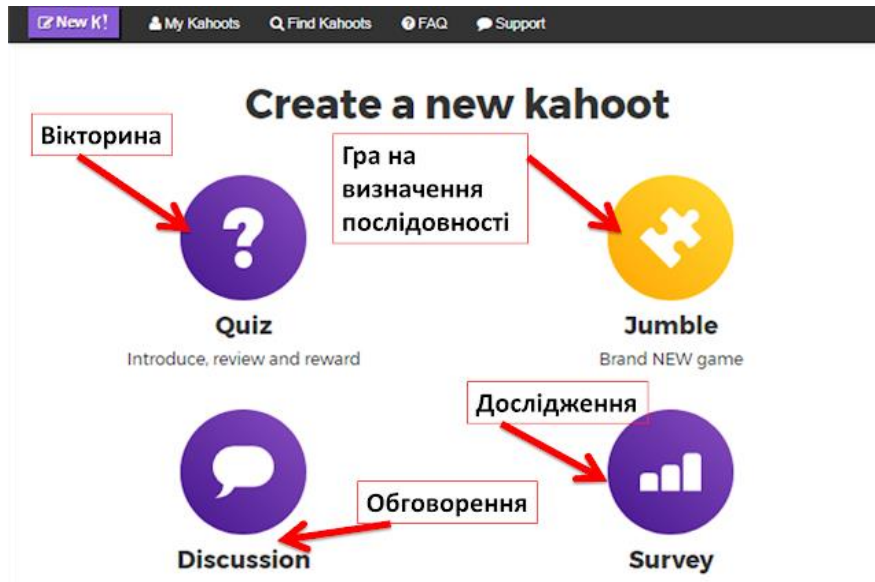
New K! My Kahoots Find Kahoots FAQ Support

Create a new kahoot

Вікторина

Гра на визначення послідовності

Quiz
Introduce, review and reward

Jumble
Brand NEW game

Дослідження

Обговорення

Discussion

Survey